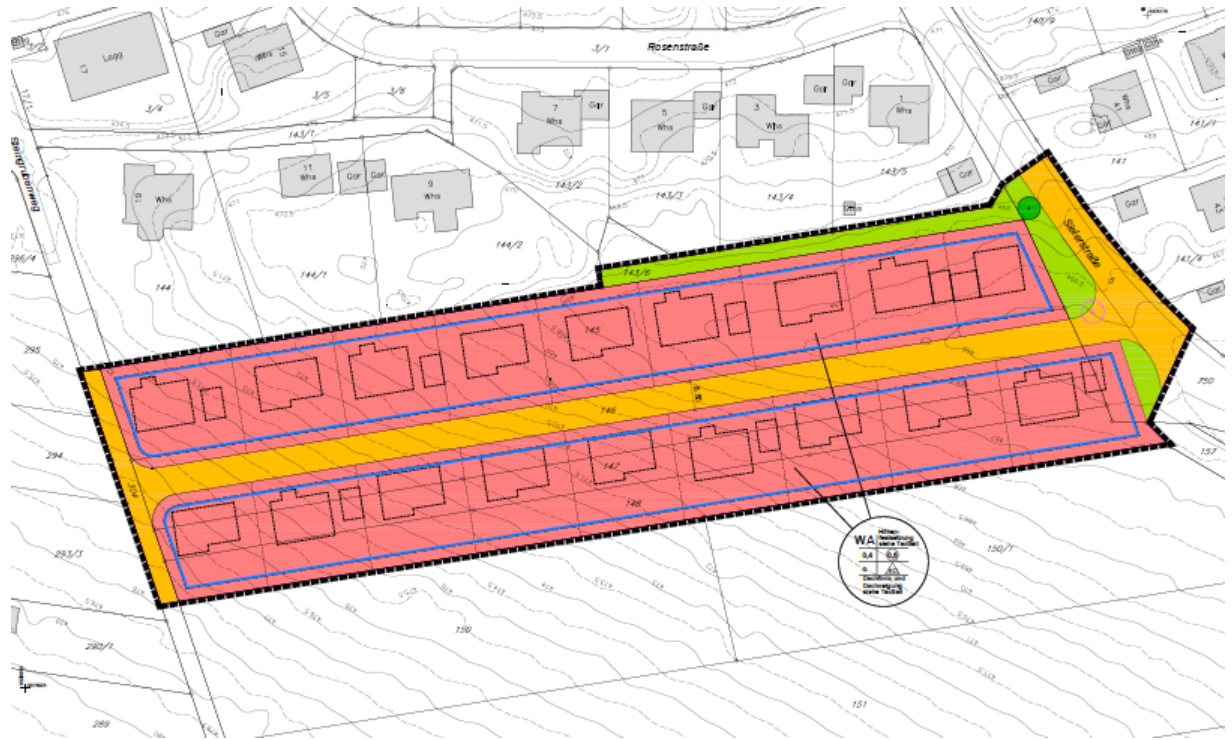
Rosenstraße

3/1

Logg

3/4

3/5

3/6

143/1

7
Whs

Gar

5
Whs

Gar

3
Whs

Gar

Gar

1
Whs

Gar

11
Whs

Gar

Gar

9
Whs

Whs

143/2

143/3

143/4

143/5

144/2

144/1

144

143/6

Siedlerstraße

145

146

147

148

295

294

293/3

290/1

289

150

151

150/1

157

750

141

141/4

140/9

WA

Höhenfestsetzung siehe Textteil

0,4

0,8

o

Dachform und Dachneigung siehe Textteil